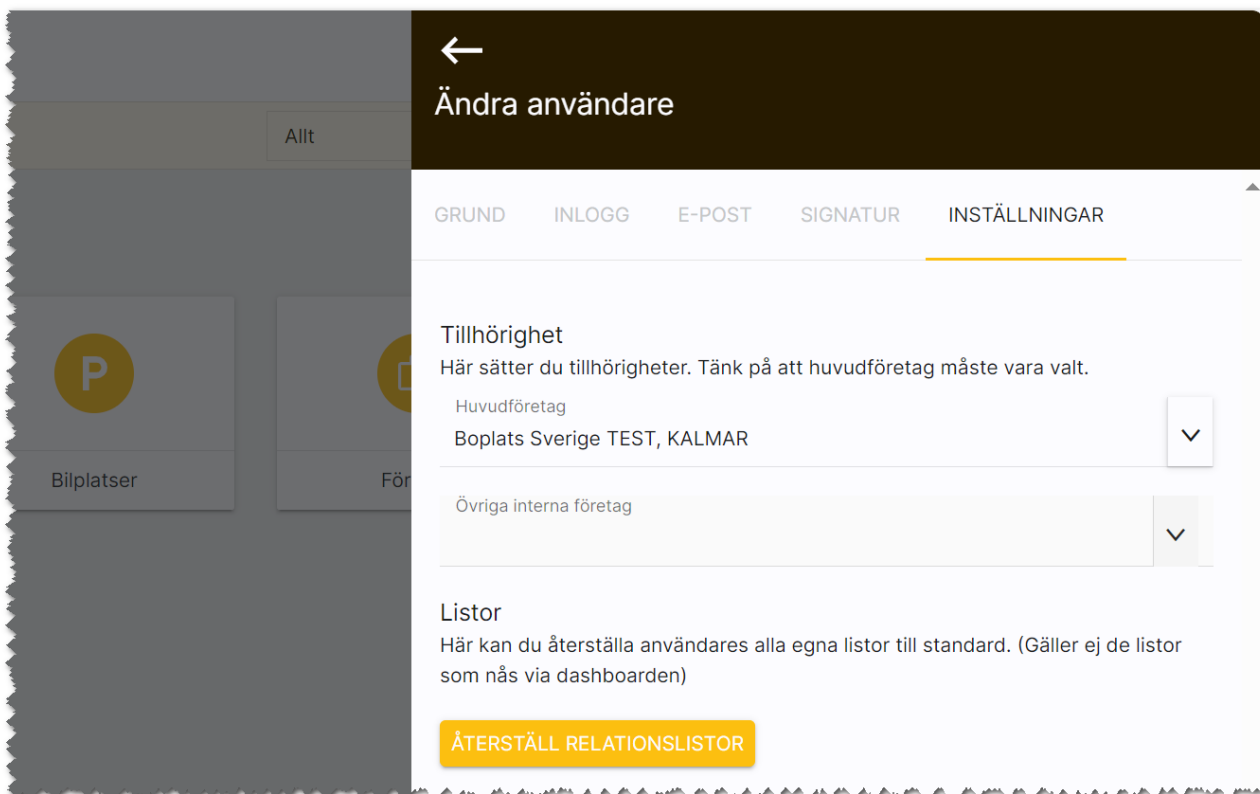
Allt

P

Bilplatser

Fö

Ändra användare

GRUND INLOGG E-POST SIGNATUR INSTÄLLNINGAR

Tillhörighet
Här sätter du tillhörigheter. Tänk på att huvudföretag måste vara valt.

Huvudföretag
Boplats Sverige TEST, KALMAR

Övriga interna företag

Listor
Här kan du återställa användares alla egna listor till standard. (Gäller ej de listor som nås via dashboarden)

ÅTERSTÄLL RELATIONSLISTOR